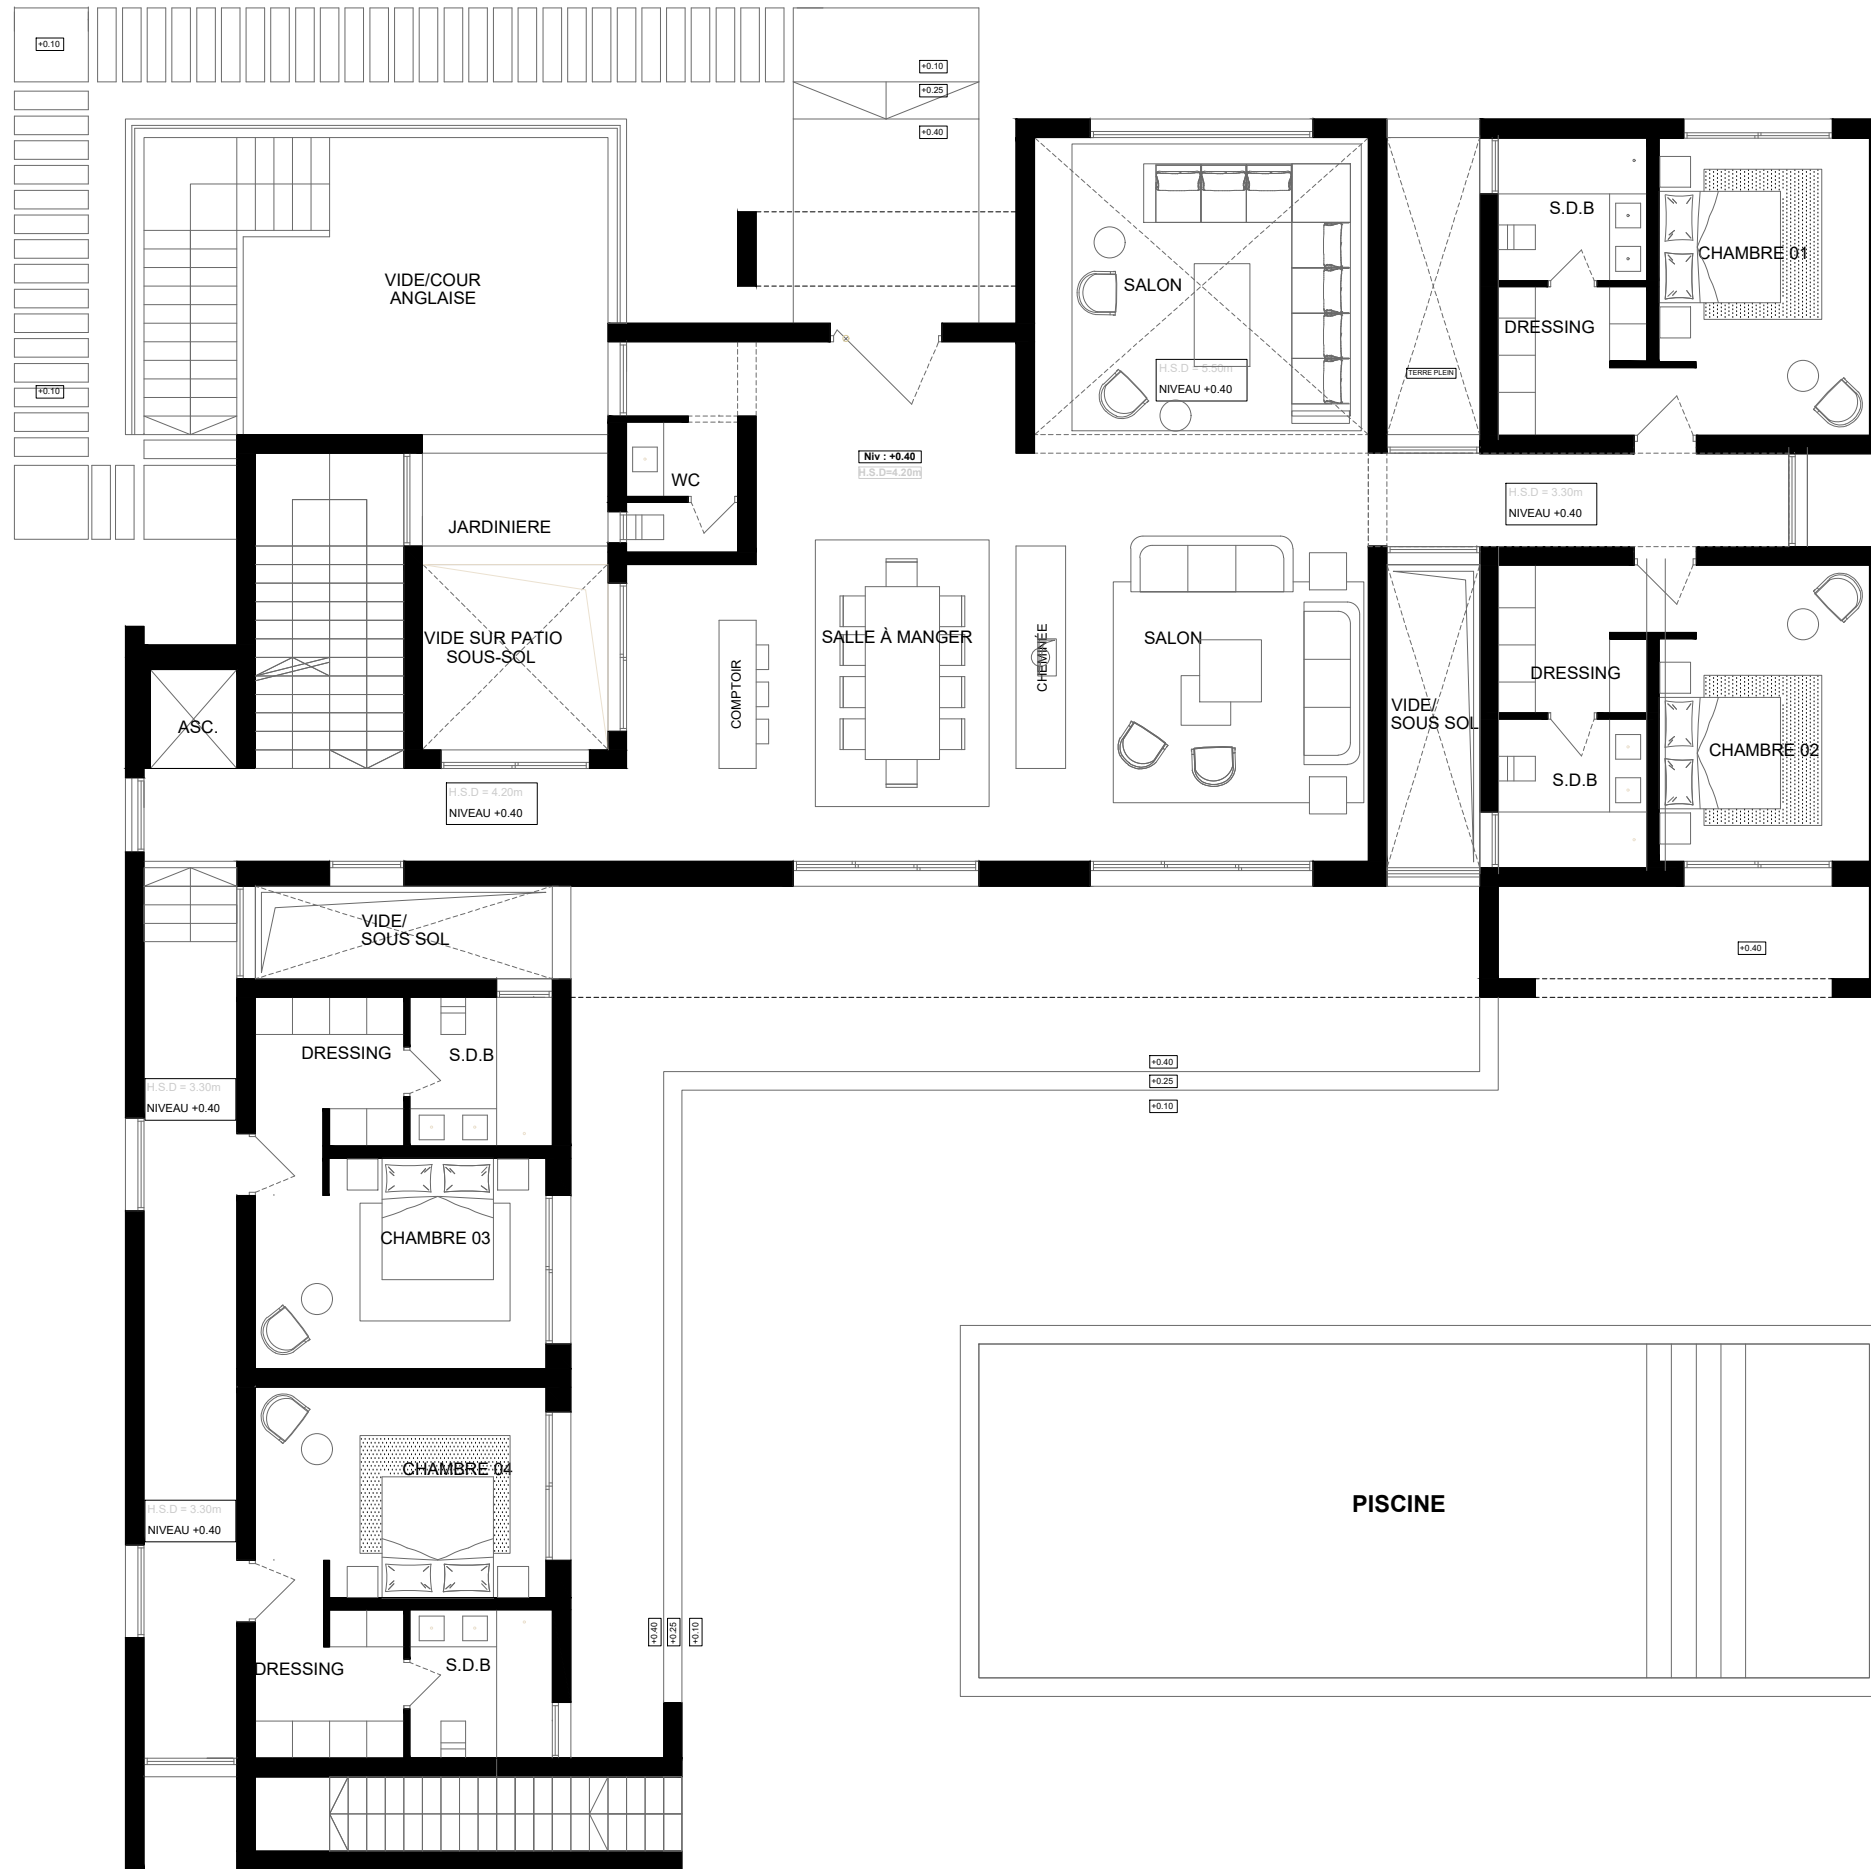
+0.10

+0.10
+0.25
+0.40

VIDE/COUR ANGLAISE

+0.10

SALON

H.S.D = 5.50m
NIVEAU +0.40

TERRE PLEIN

S.D.B

CHAMBRE 01

DRESSING

WC

Niv : +0.40
H.S.D=4.20m

H.S.D = 3.30m
NIVEAU +0.40

JARDINIERE

VIDE SUR PATIO SOUS-SOL

COMPTOIR

SALLE À MANGER

CHEMINÉE

SALON

VIDE/ SOUS SOL

DRESSING

CHAMBRE 02

S.D.B

ASC.

H.S.D = 4.20m
NIVEAU +0.40

VIDE/ SOUS SOL

+0.40

DRESSING

S.D.B

+0.40
+0.25
+0.10

H.S.D = 3.30m
NIVEAU +0.40

CHAMBRE 03

CHAMBRE 04

H.S.D = 3.30m
NIVEAU +0.40

PISCINE

+0.40
+0.25
+0.10

DRESSING

S.D.B